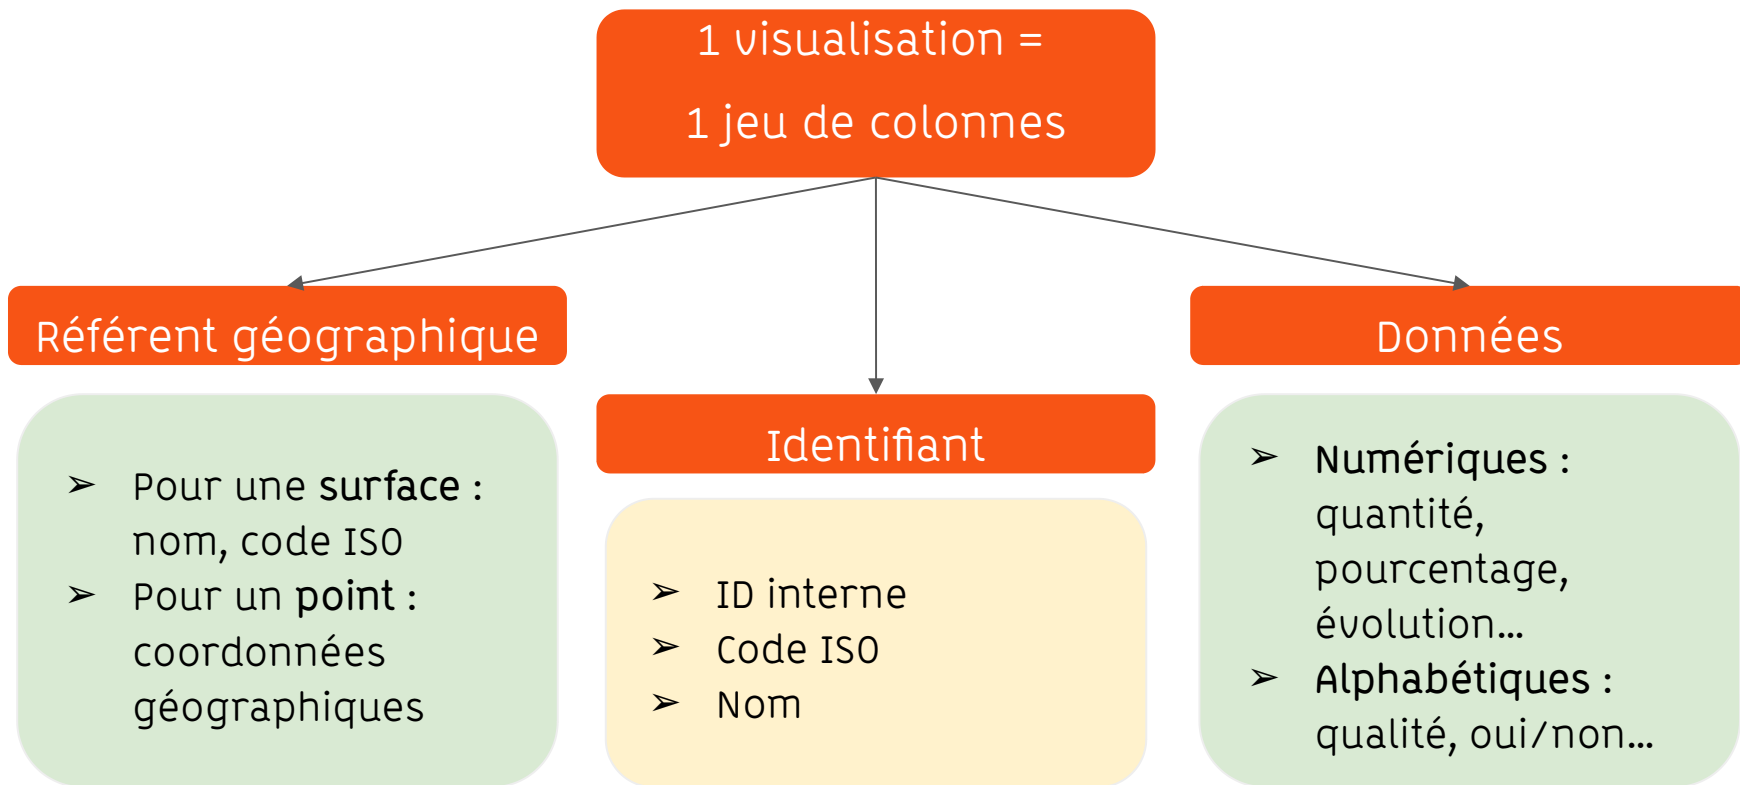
1 visualisation =

1 jeu de colonnes

Référent géographique

➢ Pour une **surface** : nom, code ISO
➢ Pour un **point** : coordonnées géographiques

Identifiant

➢ ID interne
➢ Code ISO
➢ Nom

Données

➢ **Numériques** : quantité, pourcentage, évolution…
➢ **Alphabétiques** : qualité, oui/non…